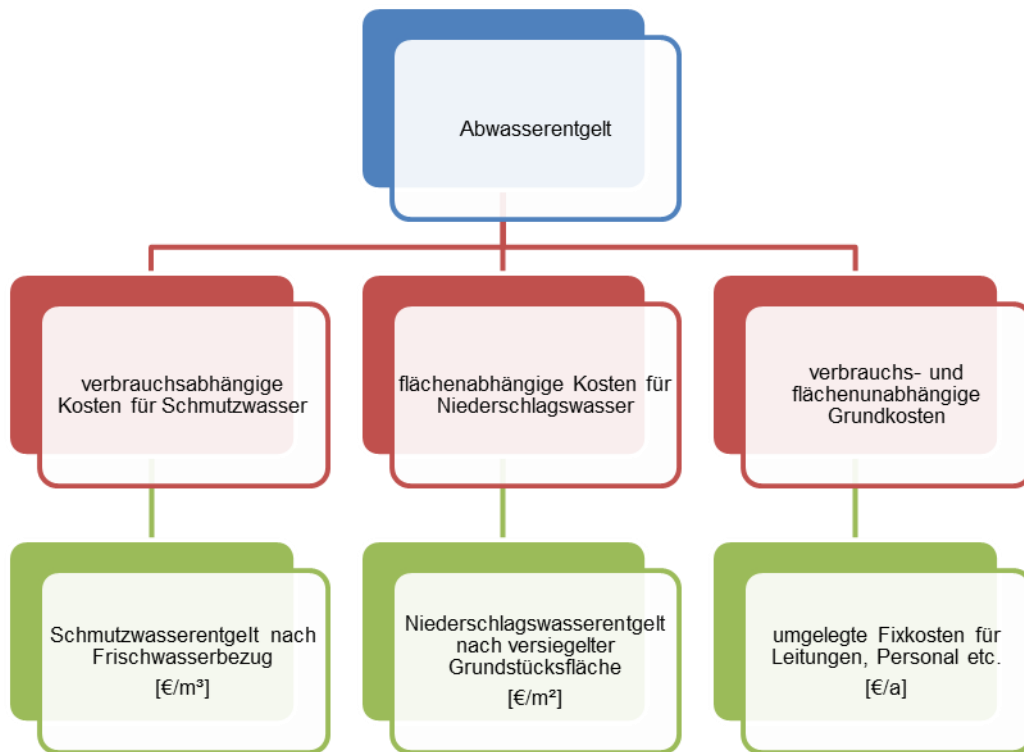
Abwasserentgelt

verbrauchsabhängige Kosten für Schmutzwasser

flächenabhängige Kosten für Niederschlagswasser

verbrauchs- und flächenunabhängige Grundkosten

Schmutzwasserentgelt nach Frischwasserbezug
[€/m³]

Niederschlagswasserentgelt nach versiegelter Grundstücksfläche
[€/m²]

umgelegte Fixkosten für Leitungen, Personal etc.
[€/a]